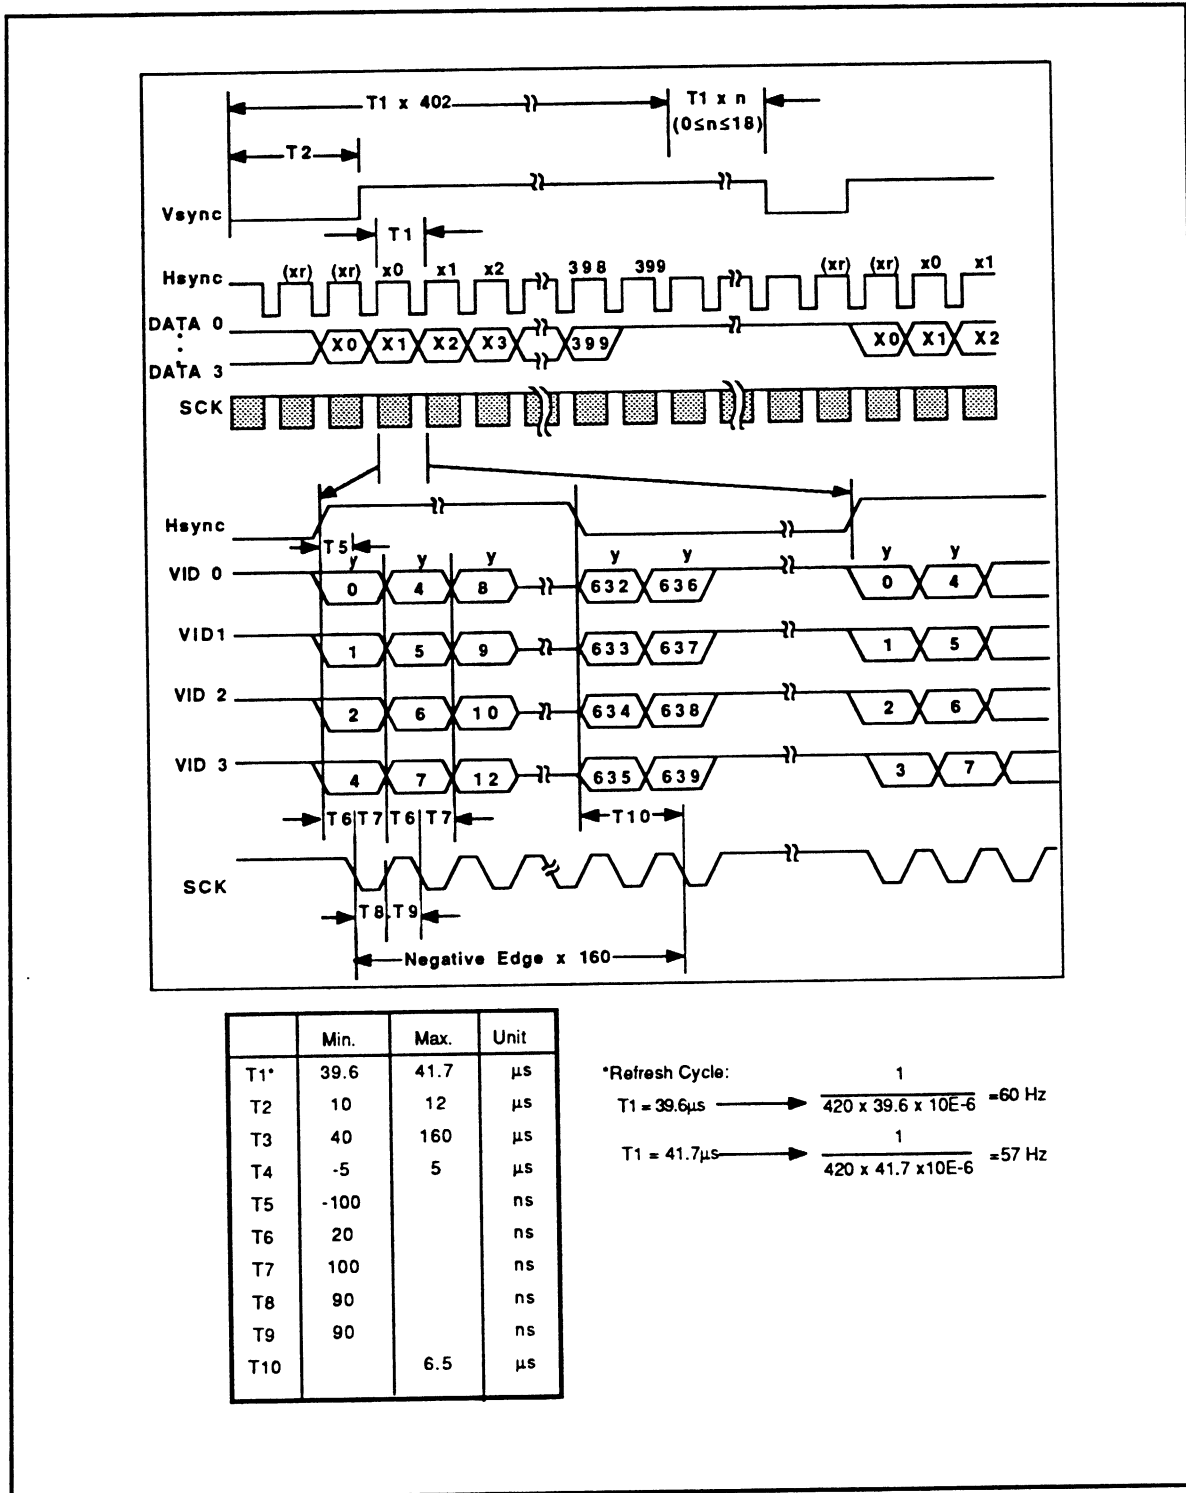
T1 x 402
T1 x n
(0≤n≤18)
T2
Vsync
T1
Hsync
(xr) (xr) x0 x1 x2 398 399 (xr) (xr) x0 x1
DATA 0
:
DATA 3
X0 X1 X2 X3 399 X0 X1 X2
SCK
Hsync
T5
VID 0
y y y y y y y
0 4 8 632 636 0 4
VID1
1 5 9 633 637 1 5
VID 2
2 6 10 634 638 2 6
VID 3
4 7 12 635 639 3 7
T6 T7 T6 T7
T10
SCK
T8 T9
Negative Edge x 160

| | Min. | Max. | Unit |
|---|---|---|---|
| T1* | 39.6 | 41.7 | µs |
| T2 | 10 | 12 | µs |
| T3 | 40 | 160 | µs |
| T4 | -5 | 5 | µs |
| T5 | -100 | | ns |
| T6 | 20 | | ns |
| T7 | 100 | | ns |
| T8 | 90 | | ns |
| T9 | 90 | | ns |
| T10 | | 6.5 | µs |

*Refresh Cycle:
T1 = 39.6µs $\frac{1}{420 \times 39.6 \times 10E-6}$ =60 Hz
T1 = 41.7µs $\frac{1}{420 \times 41.7 \times 10E-6}$ =57 Hz